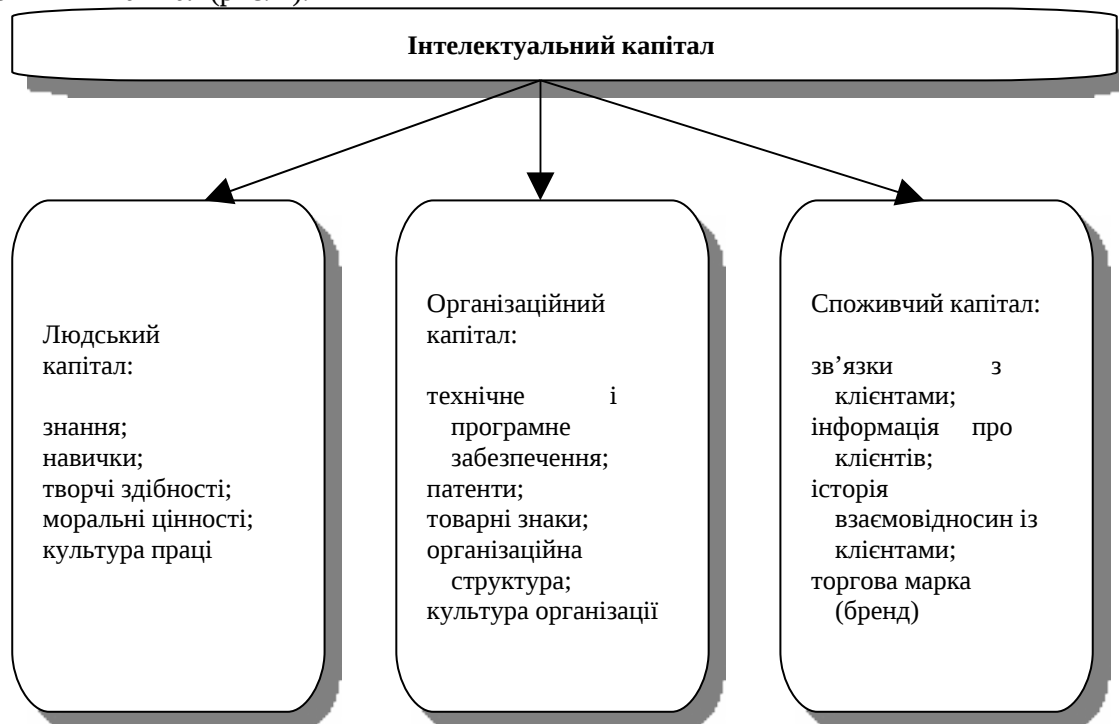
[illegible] (рис. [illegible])

**Інтелектуальний капітал**

Людський капітал:

знання;
навички;
творчі здібності;
моральні цінності;
культура праці

Організаційний капітал:

технічне і програмне забезпечення;
патенти;
товарні знаки;
організаційна структура;
культура організації

Споживчий капітал:

зв’язки з клієнтами;
інформація про клієнтів;
історія взаємовідносин із клієнтами;
торгова марка (бренд)